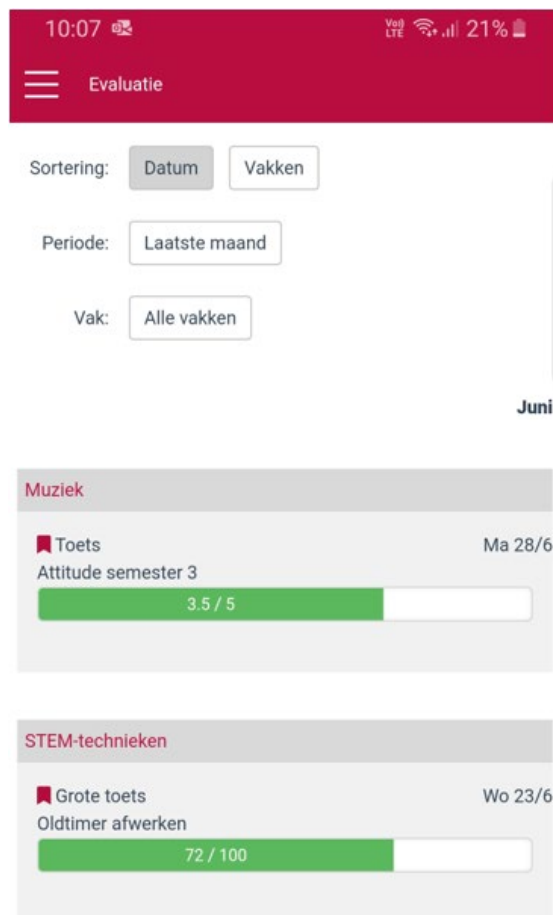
10:07

Vo) LTE 21%

Evaluatie

Sortering: Datum Vakken

Periode: Laatste maand

Vak: Alle vakken

Juni

Muziek

Toets
Ma 28/6
Attitude semester 3
3.5 / 5

STEM-technieken

Grote toets
Wo 23/6
Oldtimer afwerken
72 / 100